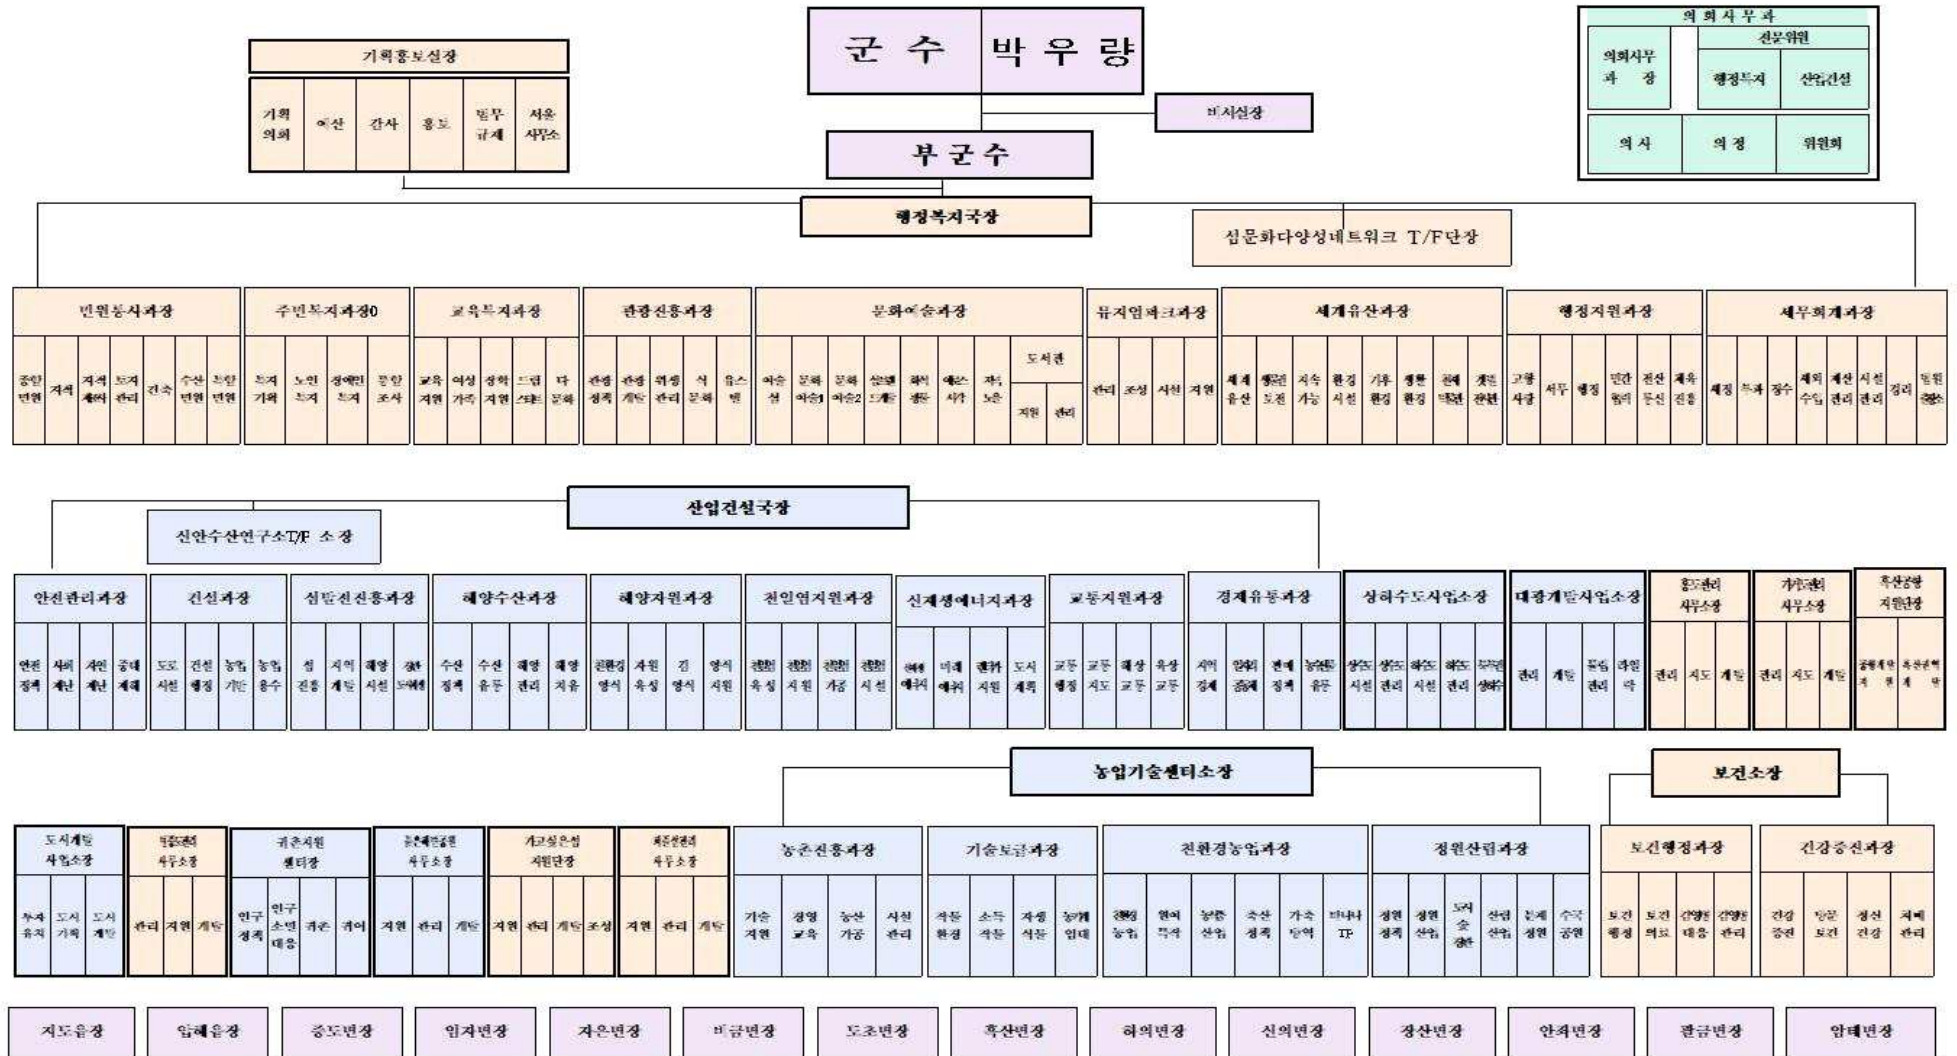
군수 박우량

기획홍보실장

기획의회 | 예산 | 감사 | 홍보 | 법무규제 | 서울사무소

비서실장

부군수

의회사무과

의회사무과장

전문위원

행정복지 | 산업건설

의사 | 의정 | 위원회

행정복지국장

섬문화다양성네트워크 T/F단장

민원봉사과장: 종합민원 | 지적 | 지적재조사 | 토지관리 | 건축 | 수산민원 | 특별민원

주민복지과장: 복지기획 | 노인복지 | 장애인복지 | 통합조사

교육복지과장: 교육지원 | 여성가족 | 장학지원 | 드림스타트 | 다문화

관광진흥과장: 관광정책 | 관광개발 | 위생관리 | 식문화 | 유스벨

문화예술과장: 예술섬 | 문화예술1 | 문화예술2 | 섬별드림 | 회의행정 | 예술사업 | 작은노을 | 도서관: 지원 | 관리

뮤지엄파크과장: 관리 | 조성 | 시설 | 지원

세계유산과장: 세계유산 | 생물권보전 | 지속가능 | 환경시설 | 기후환경 | 생활환경 | 관리시설 | 갯벌관리

행정지원과장: 고용사업 | 서무 | 행정 | 민간협력 | 전산통신 | 체육진흥

세무회계과장: 세정 | 부과 | 징수 | 세외수입 | 재산관리 | 시설관리 | 경리 | 일반회계

산업건설국장

신안수산연구소T/F 소장

안전관리과장: 안전정책 | 사회재난 | 자연재난 | 중대재해

건설과장: 도로시설 | 건설행정 | 농업기반 | 농업용수

섬발전진흥과장: 섬진흥 | 지역개발 | 해양시설 | 생활도로

해양수산과장: 수산정책 | 수산유통 | 해양관리 | 해양자원

해양자원과장: 친환경양식 | 자원육성 | 김양식 | 양식지원

천일염지원과장: 천일염육성 | 천일염지원 | 천일염가공 | 천일염시설

신재생에너지과장: 해상에너지 | 미래에너지 | 환경지원 | 도시계획

교통지원과장: 교통행정 | 교통지도 | 해상교통 | 육상교통

경제유통과장: 지역경제 | 일자리 | 판매정책 | 농산물유통

상하수도사업소장: 상수도시설 | 상수도관리 | 하수도시설 | 하수도관리 | 부패상하수

대광개발사업소장: 관리 | 개발 | 투입관리 | 하천

흑도관리사무소장: 관리 | 지도 | 개발

가거관리사무소장: 관리 | 지도 | 개발

흑산공항지원단장: 공항계획 | 흑산관계

농업기술센터소장

보건소장

도시개발사업소장: 투자유치 | 도시기획 | 도시개발

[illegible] 사무소장: 관리 | 지원 | 개발

귀촌지원센터장: 인구정책 | 인구소멸대응 | 귀촌 | 귀어

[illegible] 사무소장: 지원 | 관리 | 개발

가고싶은섬지원단장: 지원 | 관리 | 개발 | 조성

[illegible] 사무소장: 지원 | 관리 | 개발

농촌진흥과장: 기술지원 | 경영교육 | 농산가공 | 시설관리

기술보급과장: 작물환경 | 소득작물 | 자생식물 | 농기임대

친환경농업과장: 친환경농업 | 원예특작 | 농촌산업 | 축산정책 | 가축방역 | 바나나TF

정원산림과장: 정원정책 | 정원산업 | 도서숲정원 | 산림산업 | 분재정원 | 수국공원

보건행정과장: 보건행정 | 보건의료 | 감염병대응 | 감염병관리

건강증진과장: 건강증진 | 방문보건 | 정신건강 | 치매관리

지도읍장 | 압해읍장 | 증도면장 | 임자면장 | 자은면장 | 비금면장 | 도초면장 | 흑산면장 | 하의면장 | 신의면장 | 장산면장 | 안좌면장 | 팔금면장 | 암태면장